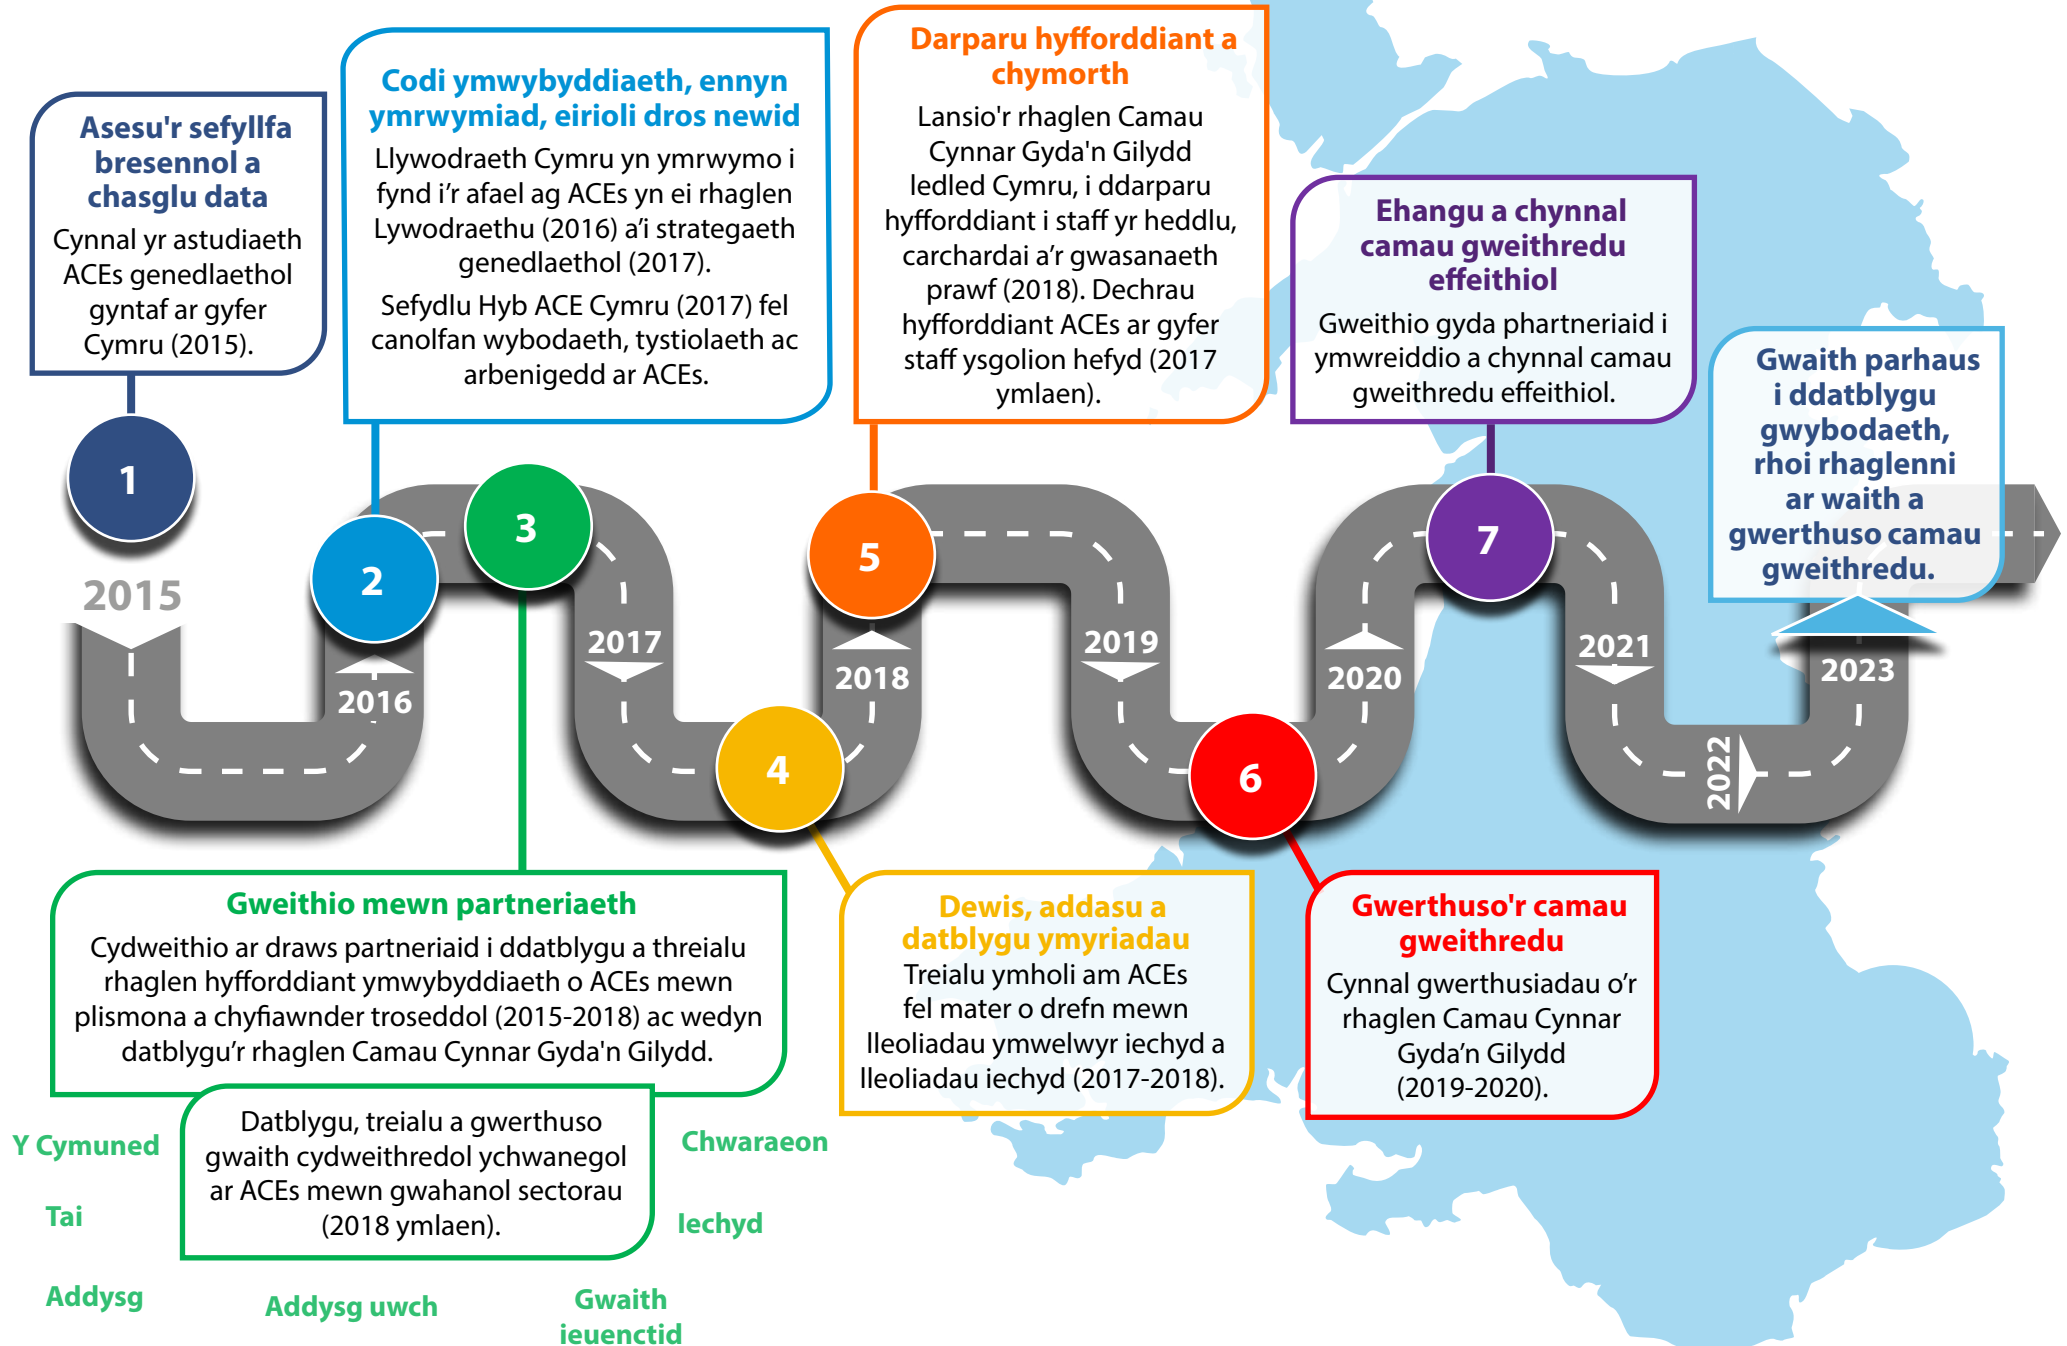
Asesu'r sefyllfa bresennol a chasglu data

Cynnal yr astudiaeth ACEs genedlaethol gyntaf ar gyfer Cymru (2015).

Codi ymwybyddiaeth, ennyn ymrwymiad, eirioli dros newid

Llywodraeth Cymru yn ymrwymo i fynd i'r afael ag ACEs yn ei rhaglen Lywodraethu (2016) a'i strategaeth genedlaethol (2017).

Sefydlu Hyb ACE Cymru (2017) fel canolfan wybodaeth, tystiolaeth ac arbenigedd ar ACEs.

Darparu hyfforddiant a chymorth

Lansio'r rhaglen Camau Cynnar Gyda'n Gilydd ledled Cymru, i ddarparu hyfforddiant i staff yr heddlu, carchardai a'r gwasanaeth prawf (2018). Dechrau hyfforddiant ACEs ar gyfer staff ysgolion hefyd (2017 ymlaen).

Ehangu a chynnal camau gweithredu effeithiol

Gweithio gyda phartneriaid i ymwreiddio a chynnal camau gweithredu effeithiol.

Gwaith parhaus i ddatblygu gwybodaeth, rhoi rhaglenni ar waith a gwerthuso camau gweithredu.

1

2015

2

2016

3

2017

4

5

2018

2019

6

2020

7

2021

2022

2023

Gweithio mewn partneriaeth

Cydweithio ar draws partneriaid i ddatblygu a threialu rhaglen hyfforddiant ymwybyddiaeth o ACEs mewn plismona a chyfiawnder troseddol (2015-2018) ac wedyn datblygu'r rhaglen Camau Cynnar Gyda'n Gilydd.

Dewis, addasu a datblygu ymyriadau

Treialu ymholi am ACEs fel mater o drefn mewn lleoliadau ymwelwyr iechyd a lleoliadau iechyd (2017-2018).

Gwerthuso'r camau gweithredu

Cynnal gwerthusiadau o'r rhaglen Camau Cynnar Gyda'n Gilydd (2019-2020).

Datblygu, treialu a gwerthuso gwaith cydweithredol ychwanegol ar ACEs mewn gwahanol sectorau (2018 ymlaen).

Y Cymuned

Tai

Addysg

Addysg uwch

Gwaith ieuenctid

Chwaraeon

Iechyd